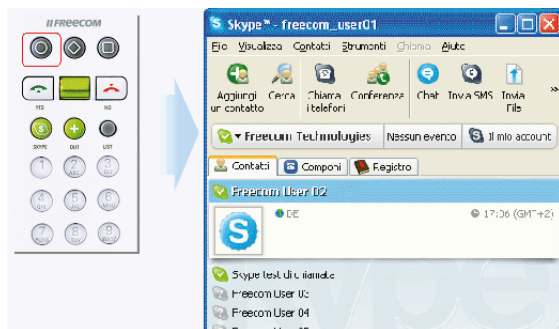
FREECOM

YES
NO
SKYPE
DUT
LIST
1
2
3
4
5
6
7
8
9

Skype™ - freecom_user01

File Visualizza Contatti Strumenti Chiama Aiuto

Aggiungi un contatto
Cerca
Chiama i telefoni
Conferenza
Chat
Invia SMS
Invia File

Freecom Technologies
Nessun evento
Il mio account

Contatti
Componi
Registro

Freecom User 02

DE
17:36 (GMT+2)

Skype test di chiamate
Freecom User 03
Freecom User 04